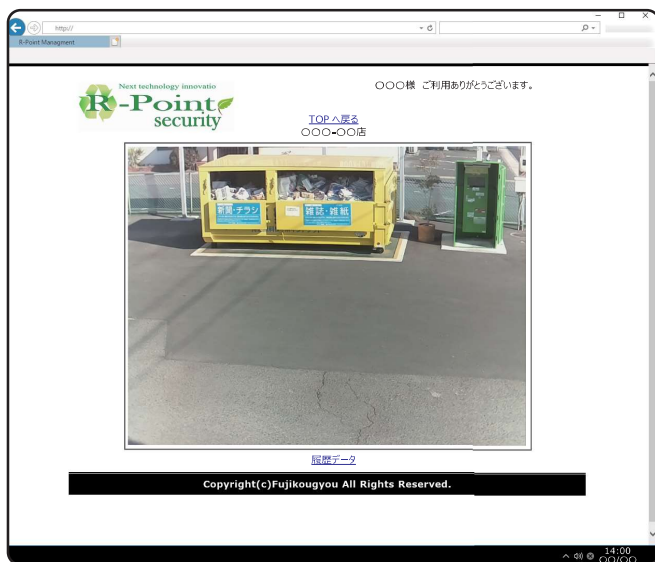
http://

R-Point Managment

Next technology innovatio
R-Point
security

○○○様 ご利用ありがとうございます。

TOPへ戻る
○○○-○○店

新聞・チラシ
雑誌・雑紙

履歴データ

Copyright(c)Fujikougyou All Rights Reserved.

14:00
○○/○○